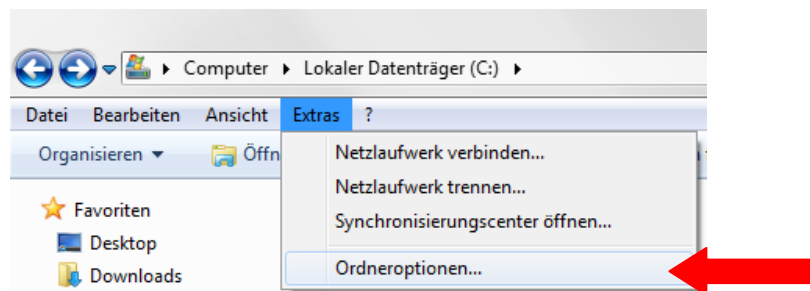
Computer ▸ Lokaler Datenträger (C:) ▸

Datei Bearbeiten Ansicht Extras ?

Organisieren ▾ Öffn

Netzlaufwerk verbinden...
Netzlaufwerk trennen...
Synchronisierungscenter öffnen...
Ordneroptionen...

Favoriten
Desktop
Downloads